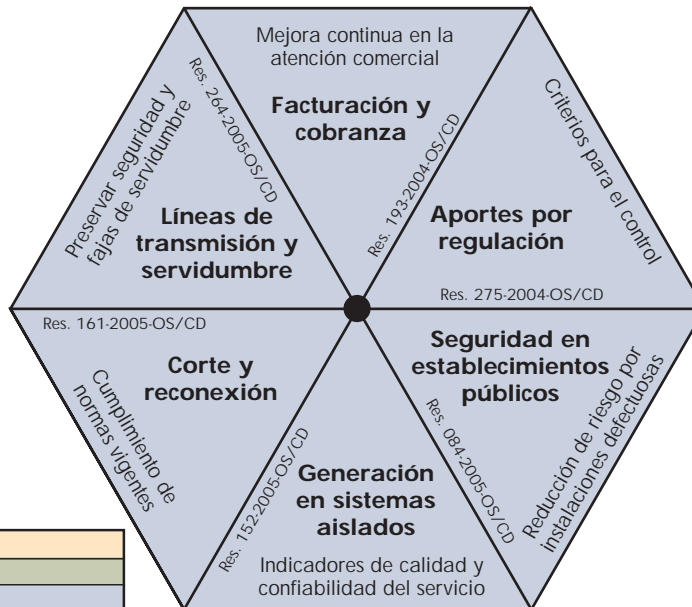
Mejora continua en la atención comercial

Facturación y cobranza

Res. 193-2004-OS/CD

Criterios para el control

Aportes por regulación

Res. 275-2004-OS/CD

Seguridad en establecimientos públicos

Reducción de riesgo por instalaciones defectuosas

Res. 084-2005-OS/CD

Generación en sistemas aislados

Indicadores de calidad y confiabilidad del servicio

Res. 152-2005-OS/CD

Corte y reconexión

Cumplimiento de normas vigentes

Res. 161-2005-OS/CD

Líneas de transmisión y servidumbre

Preservar seguridad y fajas de servidumbre

Res. 264-2005-OS/CD